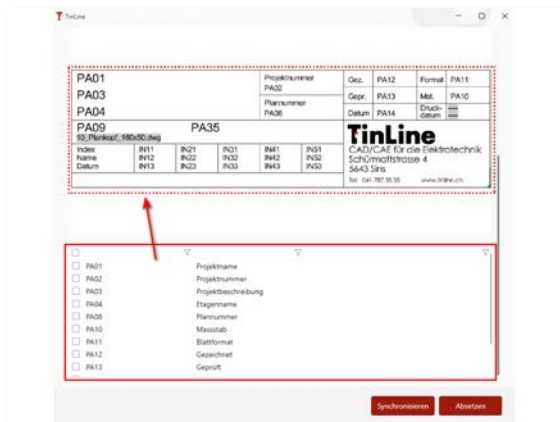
TinLine

PA01
PA03
PA04
PA09 PA35
10_Plankopf_180x50.dwg

Projektnummer
PA02
Plannummer
PA08

| Gez. | PA12 | Format | PA11 |
|---|---|---|---|
| Gepr. | PA13 | Mst. | PA10 |
| Datum | PA14 | Druckdatum | |

| Index | IN11 | IN21 | IN31 | IN41 | IN51 |
|---|---|---|---|---|---|
| Name | IN12 | IN22 | IN32 | IN42 | IN52 |
| Datum | IN13 | IN23 | IN33 | IN43 | IN53 |

TinLine
CAD/CAE für die Elektrotechnik
Schürmattstrasse 4
5643 Sins
Tel. 041 787 35 35 www.tinline.ch

PA01 Projektname
PA02 Projektnummer
PA03 Projektbeschreibung
PA04 Etagenname
PA08 Plannummer
PA10 Massstab
PA11 Blattformat
PA12 Gezeichnet
PA13 Geprüft

Synchronisieren
Absetzen